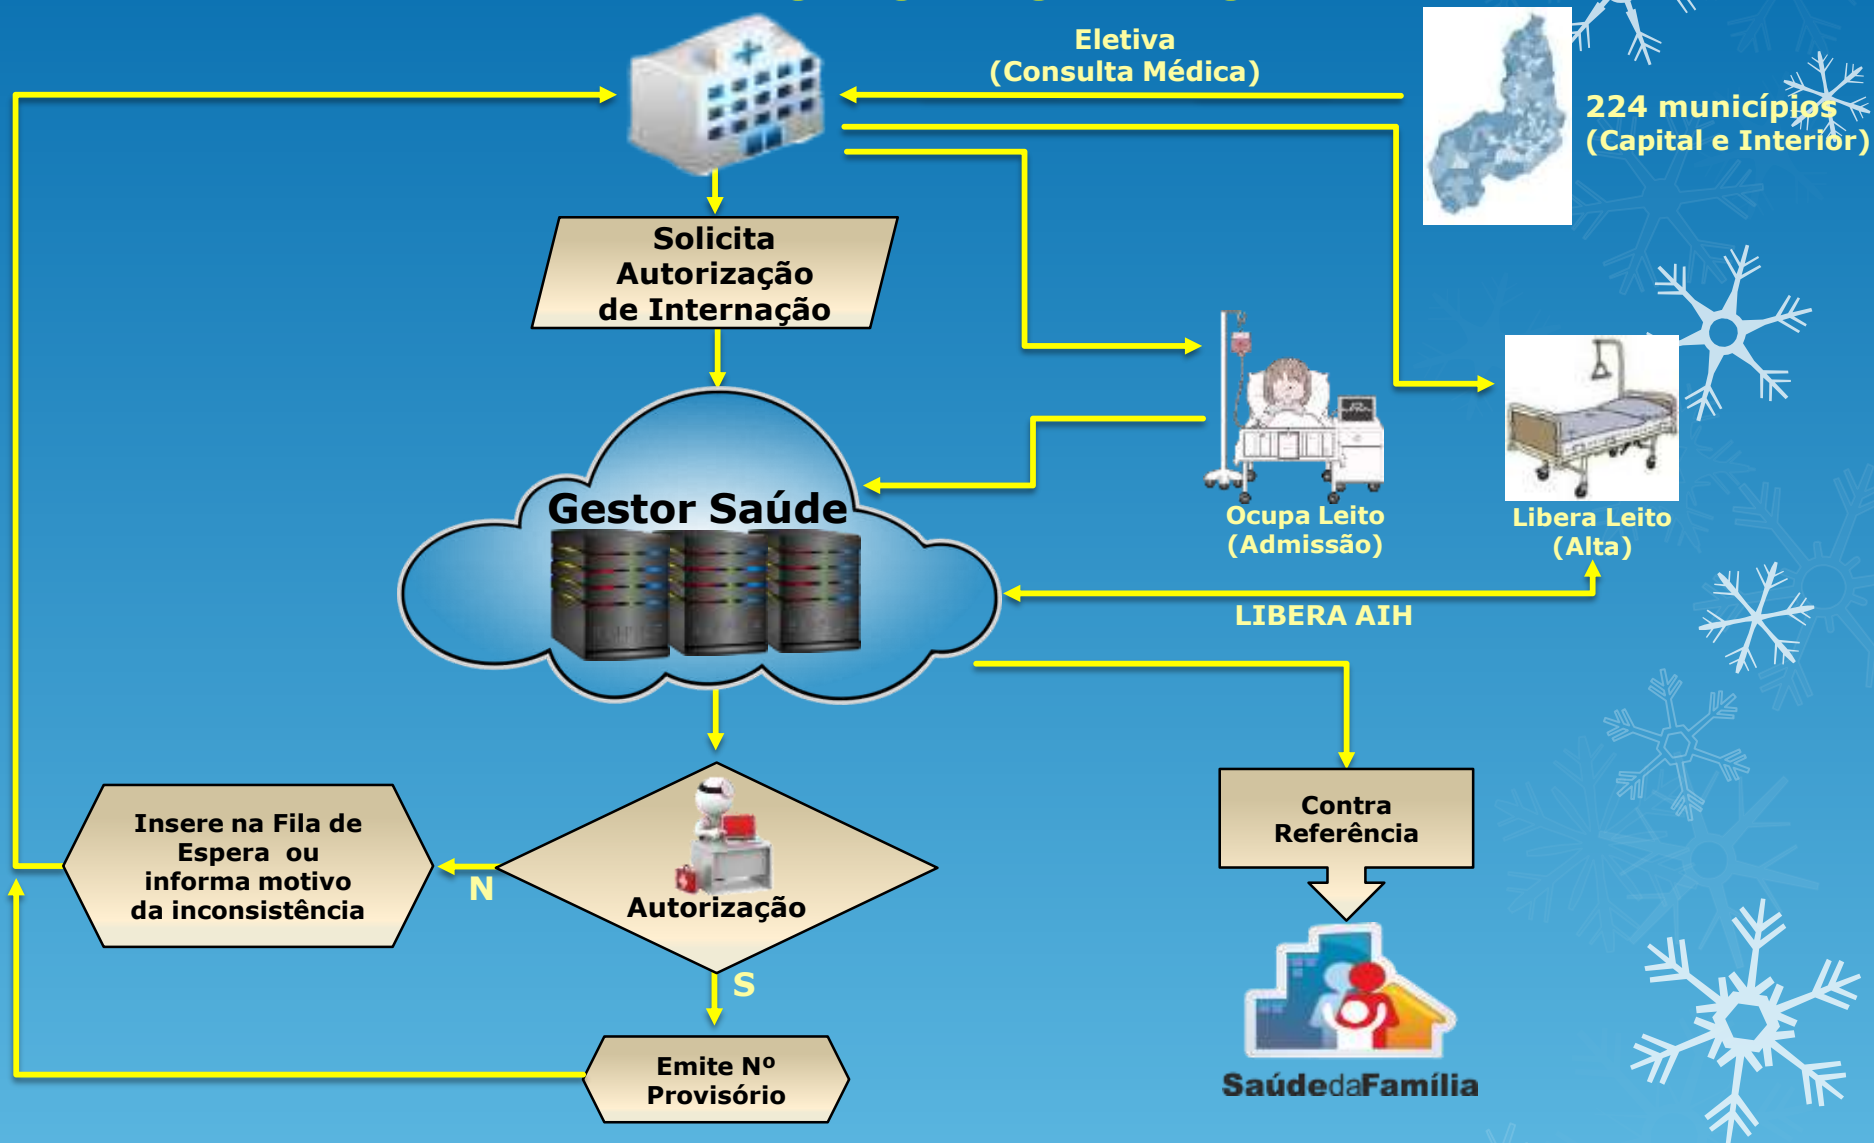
Eletiva
(Consulta Médica)

224 municípios
(Capital e Interior)

Solicita
Autorização
de Internação

Gestor Saúde

Ocupa Leito
(Admissão)

Libera Leito
(Alta)

LIBERA AIH

Insere na Fila de
Espera ou
informa motivo
da inconsistência

N

Autorização

S

Contra
Referência

Emite Nº
Provisório

SaúdedaFamília